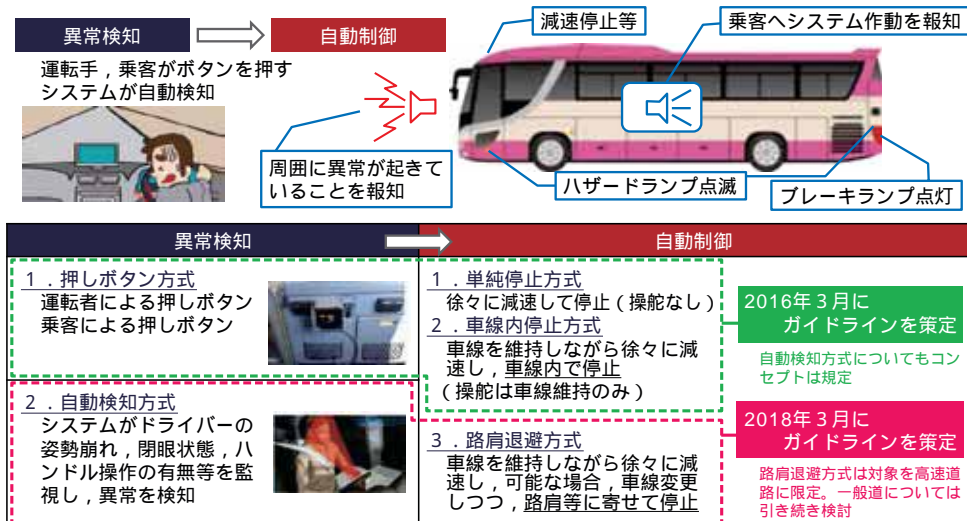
異常検知

自動制御

運転手，乗客がボタンを押す
システムが自動検知

周囲に異常が起きていることを報知

減速停止等

乗客へシステム作動を報知

ハザードランプ点滅

ブレーキランプ点灯

| 異常検知 | 自動制御 |
|---|---|
| １．押しボタン方式<br>運転者による押しボタン<br>乗客による押しボタン | １．単純停止方式<br>徐々に減速して停止（操舵なし）<br>２．車線内停止方式<br>車線を維持しながら徐々に減速し，車線内で停止<br>（操舵は車線維持のみ） |
| ２．自動検知方式<br>システムがドライバーの姿勢崩れ，閉眼状態，ハンドル操作の有無等を監視し，異常を検知 | ３．路肩退避方式<br>車線を維持しながら徐々に減速し，可能な場合，車線変更しつつ，路肩等に寄せて停止 |

2016年３月に
ガイドラインを策定

自動検知方式についてもコンセプトは規定

2018年３月に
ガイドラインを策定

路肩退避方式は対象を高速道路に限定。一般道については引き続き検討